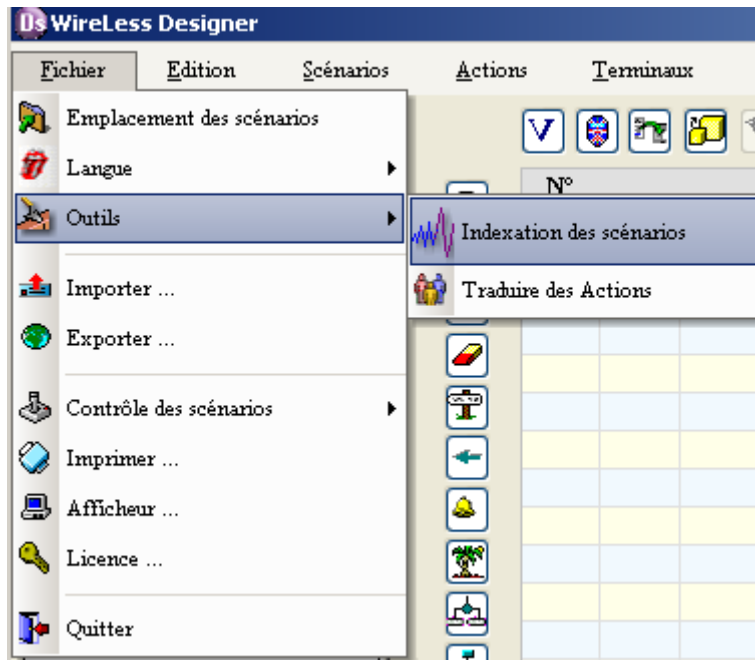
Ds WireLess Designer

Fichier Edition Scénarios Actions Terminaux

Emplacement des scénarios
Langue
Outils
Importer ...
Exporter ...
Contrôle des scénarios
Imprimer ...
Afficheur ...
Licence ...
Quitter

Indexation des scénarios
Traduire des Actions

V

N°